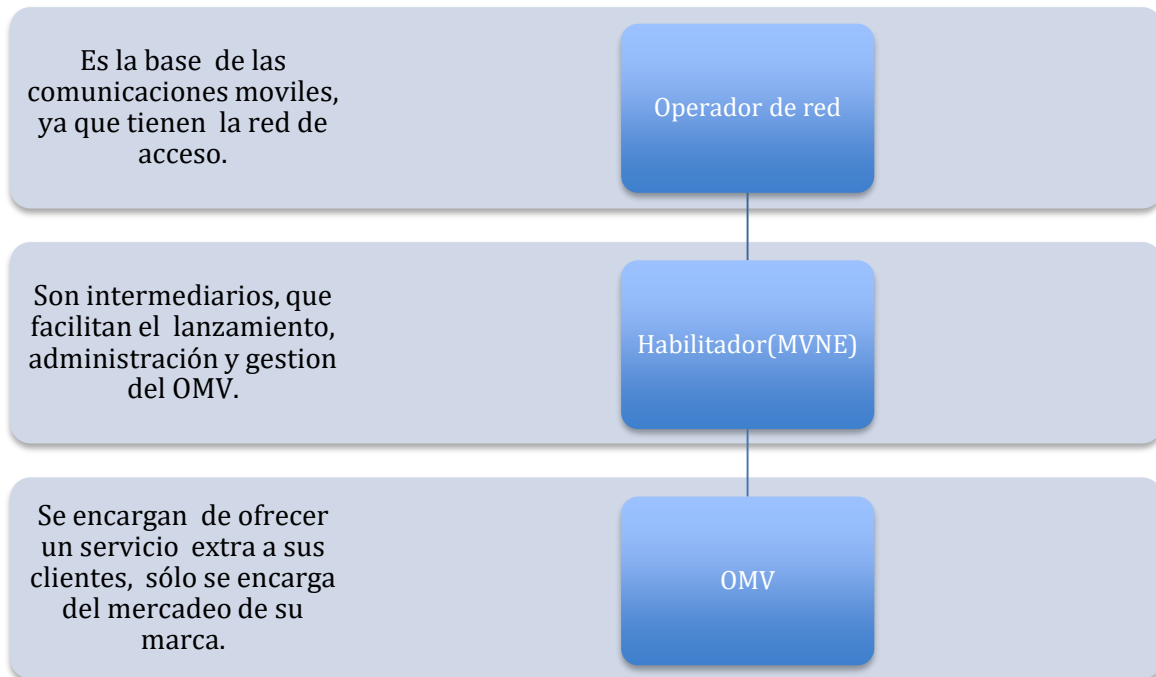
Es la base de las comunicaciones moviles, ya que tienen la red de acceso.

Operador de red

Son intermediarios, que facilitan el lanzamiento, administración y gestion del OMV.

Habilitador(MVNE)

Se encargan de ofrecer un servicio extra a sus clientes, sólo se encarga del mercadeo de su marca.

OMV